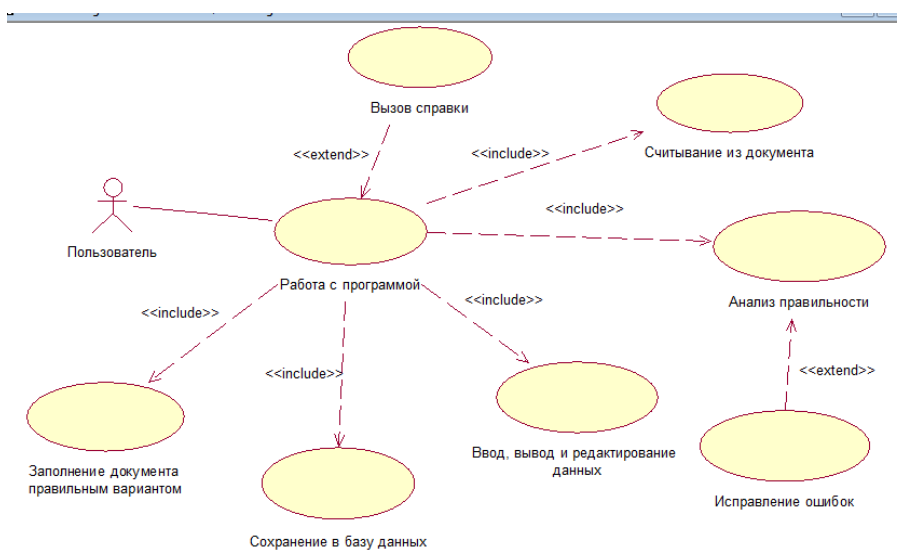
Вызов справки

<<extend>>

<<include>>

Считывание из документа

<<include>>

Пользователь

Работа с программой

Анализ правильности

<<include>>

<<include>>

<<include>>

<<extend>>

Заполнение документа правильным вариантом

Ввод, вывод и редактирование данных

Исправление ошибок

Сохранение в базу данных